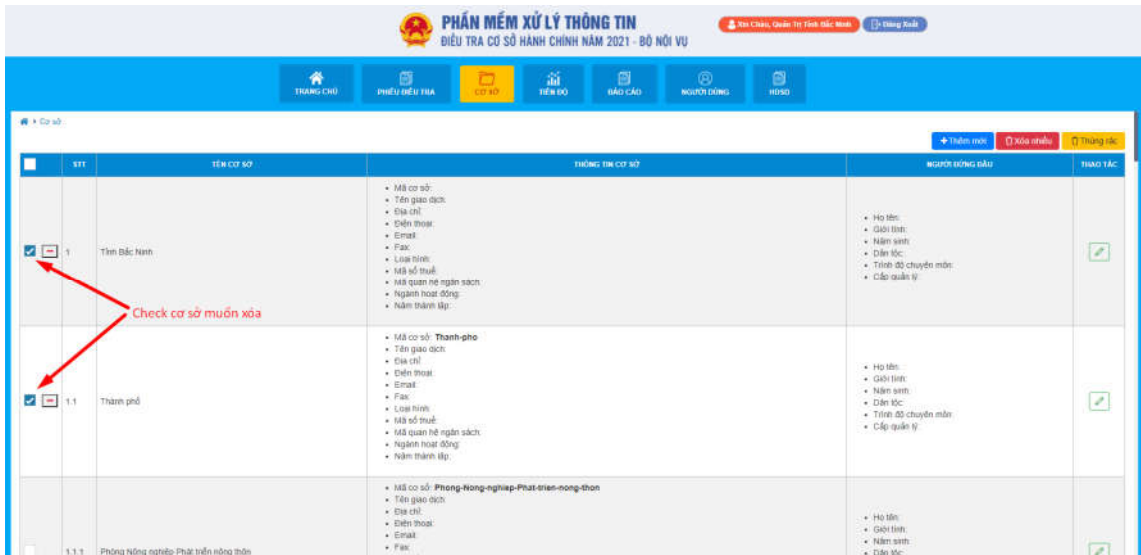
PHẦN MỀM XỬ LÝ THÔNG TIN
ĐIỀU TRA CƠ SỞ HÀNH CHÍNH NĂM 2021 - BỘ NỘI VỤ

Xin Chào, Quản Trị Tỉnh Bắc Ninh | Đăng Xuất

TRANG CHỦ | PHIẾU ĐIỀU TRA | CƠ SỞ | TIẾN ĐỘ | BÁO CÁO | NGƯỜI DÙNG | HDSD

Cơ sở

+ Thêm mới | Xóa nhiều | Thùng rác

| | STT | TÊN CƠ SỞ | THÔNG TIN CƠ SỞ | NGƯỜI ĐỨNG ĐẦU | THAO TÁC |
|---|---|---|---|---|---|
| | 1 | Tỉnh Bắc Ninh | • Mã cơ sở: • Tên giao dịch: • Địa chỉ: • Điện thoại: • Email: • Fax: • Loại hình: • Mã số thuế: • Mã quan hệ ngân sách: • Ngành hoạt động: • Năm thành lập: | • Họ tên: • Giới tính: • Năm sinh: • Dân tộc: • Trình độ chuyên môn: • Cấp quản lý: | |
| | 1.1 | Thành phố | • Mã cơ sở: Thanh-pho • Tên giao dịch: • Địa chỉ: • Điện thoại: • Email: • Fax: • Loại hình: • Mã số thuế: • Mã quan hệ ngân sách: • Ngành hoạt động: • Năm thành lập: | • Họ tên: • Giới tính: • Năm sinh: • Dân tộc: • Trình độ chuyên môn: • Cấp quản lý: | |
| | 1.1.1 | Phòng Nông nghiệp Phát triển nông thôn | • Mã cơ sở: Phong-Nong-nghiep-Phat-trien-nong-thon • Tên giao dịch: • Địa chỉ: • Điện thoại: • Email: • Fax: | • Họ tên: • Giới tính: • Năm sinh: • Dân tộc: | |

Check cơ sở muốn xóa